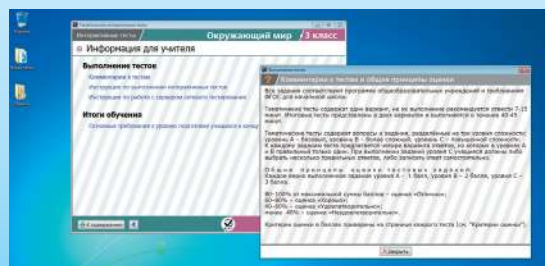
Интерактивные тесты
Окружающий мир 3 класс
Информация для учителя
Выполнение тестов
Комментарии к тестам
Инструкция по выполнению интерактивных тестов
Инструкция по работе с сервером сетевого тестирования
Итоги обучения
Основные требования к уровню подготовки учащихся к концу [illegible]
Комментарии к тестам и общие принципы оценки
Все задания соответствуют программе общеобразовательных учреждений и требованиям ФГОС для начальной школы.
Тематические тесты содержат два варианта, на их выполнение рекомендуется отвести 7-15 минут. Итоговые тесты представлены в двух вариантах и выполняются в течение 40-45 минут.
Тематические тесты содержат вопросы и задания, разделённые на три уровня сложности: уровень А – базовый, уровень Б – более сложный, уровень С – повышенной сложности. К каждому заданию теста предлагается четыре варианта ответов, из которых в уровне А и Б правильный только один. При выполнении задания уровня С учащиеся должны либо выбрать несколько правильных ответов, либо записать ответ самостоятельно.
Общие принципы оценки тестовых заданий:
Каждое верно выполненное задание уровня А – 1 балл, уровня Б – 2 балла, уровня С – 3 балла.
80–100% от максимальной суммы баллов – оценка «Отлично»;
60–80% – оценка «Хорошо»;
40–60% – оценка «Удовлетворительно»;
менее 40% – оценка «Неудовлетворительно».
Критерии оценки в баллах приведены на странице каждого теста (см. "Критерии оценки").
Закрыть